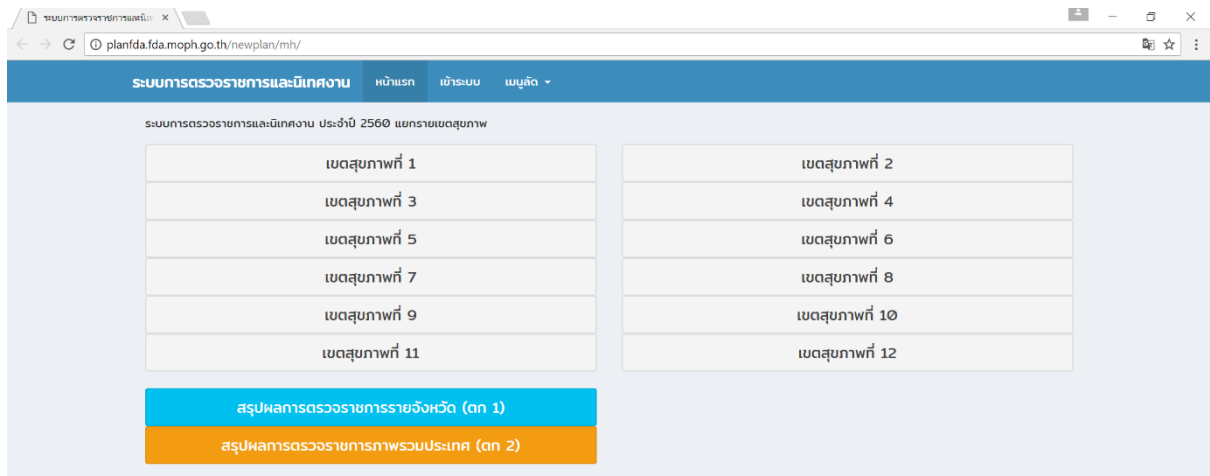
ระบบการตรวจราชการและนิเ ×

planfda.fda.moph.go.th/newplan/mh/

ระบบการตรวจราชการและนิเทศงาน หน้าแรก เข้าระบบ เมนูลัด

ระบบการตรวจราชการและนิเทศงาน ประจำปี 2560 แยกรายเขตสุขภาพ

| เขตสุขภาพที่ 1 | เขตสุขภาพที่ 2 |
|---|---|
| เขตสุขภาพที่ 3 | เขตสุขภาพที่ 4 |
| เขตสุขภาพที่ 5 | เขตสุขภาพที่ 6 |
| เขตสุขภาพที่ 7 | เขตสุขภาพที่ 8 |
| เขตสุขภาพที่ 9 | เขตสุขภาพที่ 10 |
| เขตสุขภาพที่ 11 | เขตสุขภาพที่ 12 |

สรุปผลการตรวจราชการรายจังหวัด (ตก 1)

สรุปผลการตรวจราชการภาพรวมประเทศ (ตก 2)